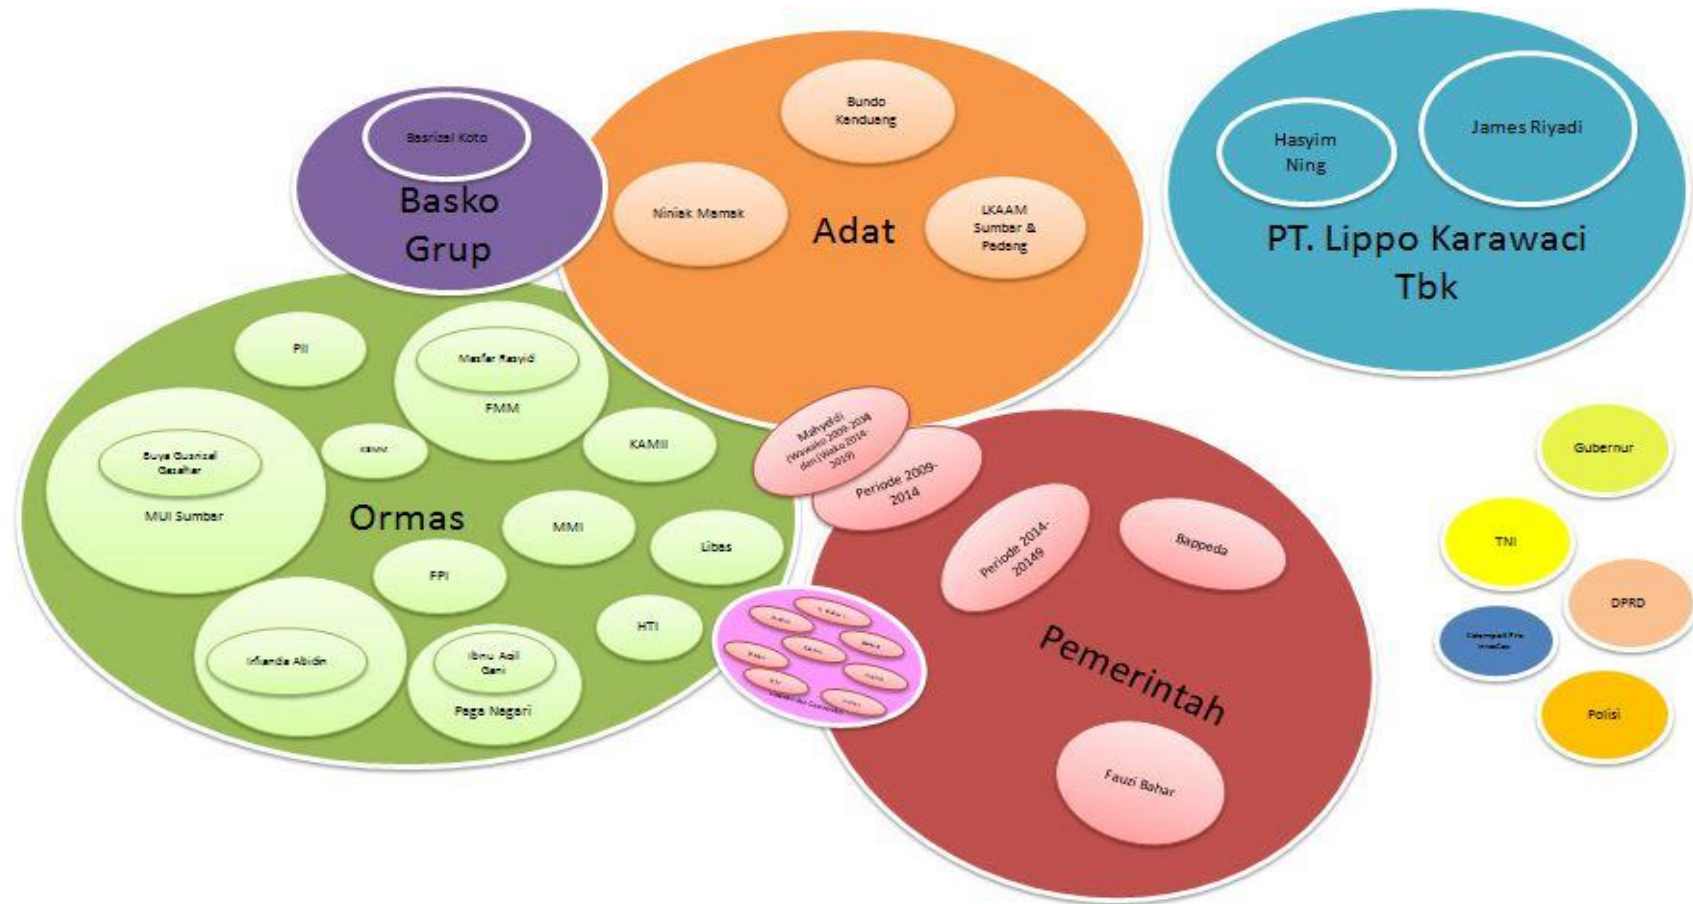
Basrizal Koto

Basko Grup

Bundo Kandueng

Niniak Mamak

Adat

LKAAM Sumbar & Padang

Hasyim Ning

James Riyadi

PT. Lippo Karawaci Tbk

PII

Masfar Rasyid

FMM

KAMII

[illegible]

Buya Gusrizal Gazahar

MUI Sumbar

Ormas

MMI

Libas

FPI

HTI

Irfianda Abidin

Ibnu Aqil Gani

Paga Nagari

Mahyeldi (Wawako 2009-2014 dan Wako 2014-2019)

Periode 2009-2014

Periode 2014-20149

Bappeda

Pemerintah

Fauzi Bahar

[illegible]

Gubernur

TNI

DPRD

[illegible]

Polisi